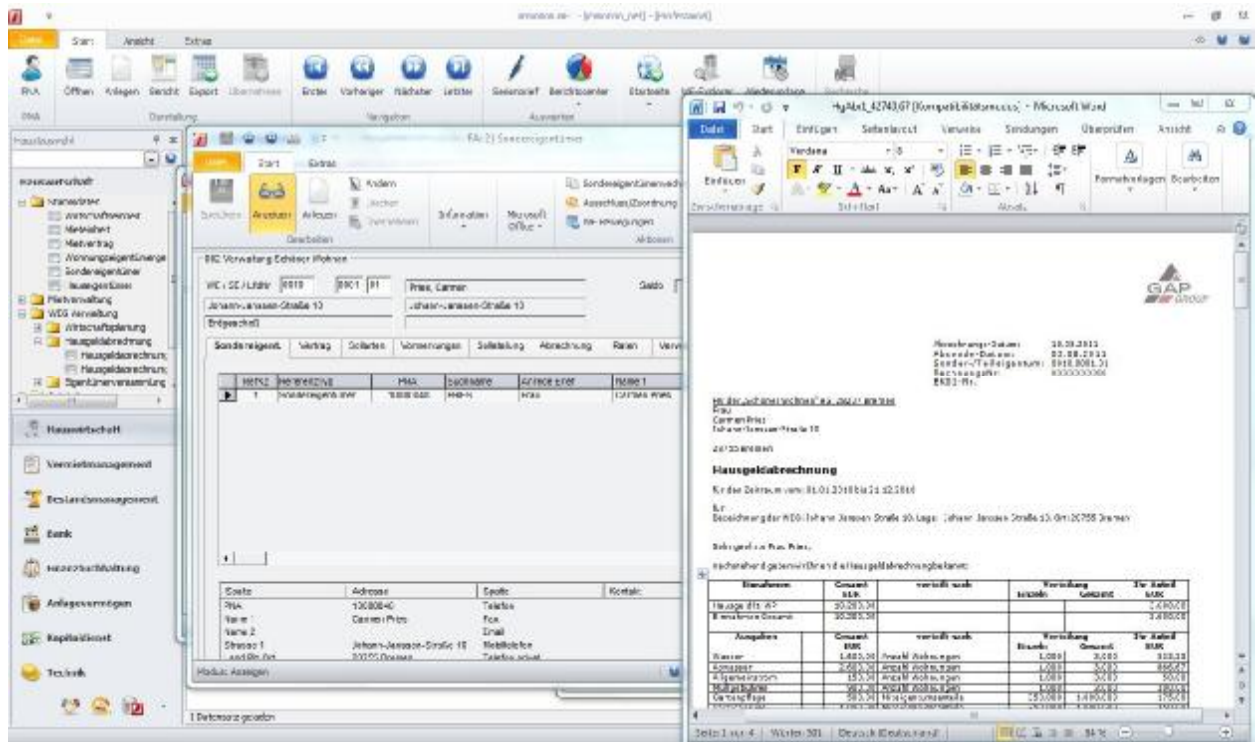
Datei Start Ansicht Extras

PNA Öffnen Anlegen Bericht Export Übernehmen Erster Vorheriger Nächster Letzter Serienbrief Berichtcenter Startseite

PNA Darstellung Navigation Auswerten

Hausbewirtschaftung

Vermietmanagement

Bestandsmanagement

Bank

Hausverwaltung

Anlagevermögen

Kapitaldienst

Technik

Datei Start Extras

Ändern Löschen Anzeigen Anlegen Informationen Microsoft Office Sondereigentümerverw. Ausschluss/Zuordnung Vereinbarungen

Bearbeiten Aktionen

WEG Verwaltung Eckhoff Wohnen

WE / SE / Lfdnr 0010 0001 01 Pries, Carmen

Johann-Janssen-Straße 13 Johann-Janssen-Straße 13

Erbgemeinschaft

Saldo

Sondereigent. Vertrag Sollarten Vormerkungen Sollstellung Abrechnung Raten

| Spalte | Adresse | Spalte | Kontakt |
|---|---|---|---|
| PNA | 10080040 | Telefon | |
| Name 1 | Carmen Pries | Fax | |
| Name 2 | | Email | |
| Strasse 1 | Johann-Janssen-Straße 13 | Mobiltelefon | |

Modus: Anzeigen

1 Datensatz geladen

HgAbrl_42740.67 [Kompatibilitätsmodus] - Microsoft Word

Datei Start Einfügen Seitenlayout Verweise Sendungen Überprüfen Ansicht

Einfügen Verdana Zwischenablage Schriftart Absatz Formatvorlagen Bearbeiten

GAP GROUP

Abrechnungs-Datum: 10.10.2011

Hausgeldabrechnung

Seite 1 von 4 Wörter: 301 Deutsch (Deutschland)